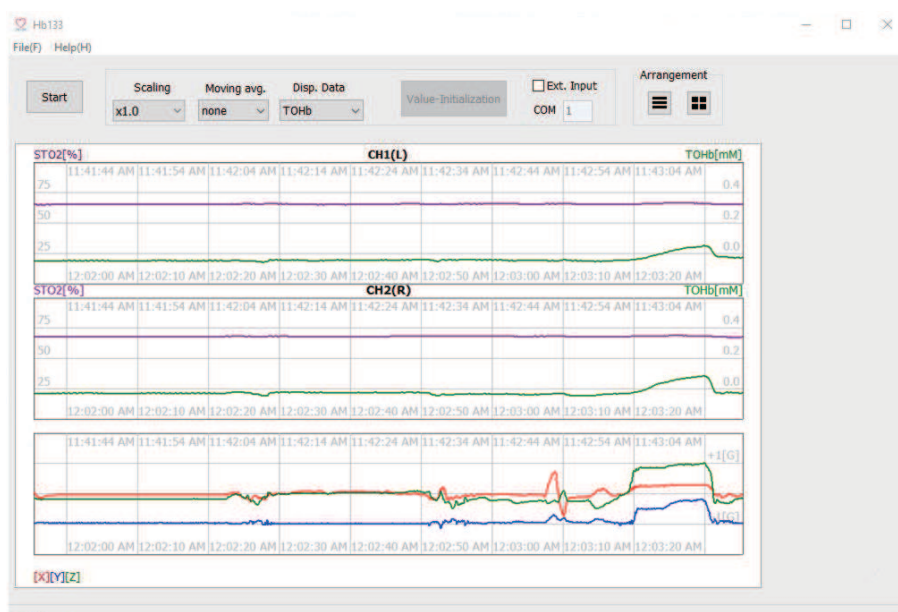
Hb133
File(F) Help(H)

Start
Scaling
x1.0
Moving avg.
none
Disp. Data
TOHb
Value-Initialization
Ext. Input
COM 1
Arrangement

STO2[%] CH1(L) TOHb[mM]
11:41:44 AM 11:41:54 AM 11:42:04 AM 11:42:14 AM 11:42:24 AM 11:42:34 AM 11:42:44 AM 11:42:54 AM 11:43:04 AM
75 0.4
50 0.2
25 0.0
12:02:00 AM 12:02:10 AM 12:02:20 AM 12:02:30 AM 12:02:40 AM 12:02:50 AM 12:03:00 AM 12:03:10 AM 12:03:20 AM

STO2[%] CH2(R) TOHb[mM]
11:41:44 AM 11:41:54 AM 11:42:04 AM 11:42:14 AM 11:42:24 AM 11:42:34 AM 11:42:44 AM 11:42:54 AM 11:43:04 AM
75 0.4
50 0.2
25 0.0
12:02:00 AM 12:02:10 AM 12:02:20 AM 12:02:30 AM 12:02:40 AM 12:02:50 AM 12:03:00 AM 12:03:10 AM 12:03:20 AM

11:41:44 AM 11:41:54 AM 11:42:04 AM 11:42:14 AM 11:42:24 AM 11:42:34 AM 11:42:44 AM 11:42:54 AM 11:43:04 AM
+1[G]
-1[G]
12:02:00 AM 12:02:10 AM 12:02:20 AM 12:02:30 AM 12:02:40 AM 12:02:50 AM 12:03:00 AM 12:03:10 AM 12:03:20 AM

[X][Y][Z]